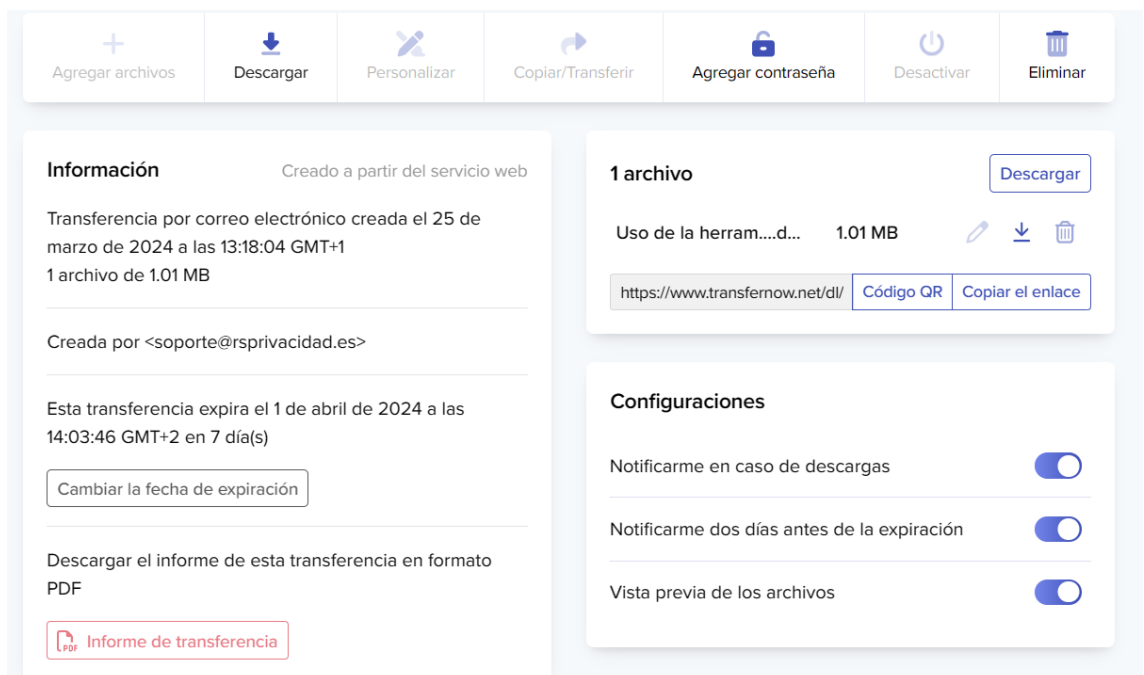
Agregar archivos
Descargar
Personalizar
Copiar/Transferir
Agregar contraseña
Desactivar
Eliminar

Información
Creado a partir del servicio web

Transferencia por correo electrónico creada el 25 de marzo de 2024 a las 13:18:04 GMT+1
1 archivo de 1.01 MB

Creada por <soporte@rsprivacidad.es>

Esta transferencia expira el 1 de abril de 2024 a las 14:03:46 GMT+2 en 7 día(s)

Cambiar la fecha de expiración

Descargar el informe de esta transferencia en formato PDF

PDF Informe de transferencia

1 archivo
Descargar

Uso de la herram....d... 1.01 MB

https://www.transfernow.net/dl/
Código QR
Copiar el enlace

Configuraciones

Notificarme en caso de descargas

Notificarme dos días antes de la expiración

Vista previa de los archivos